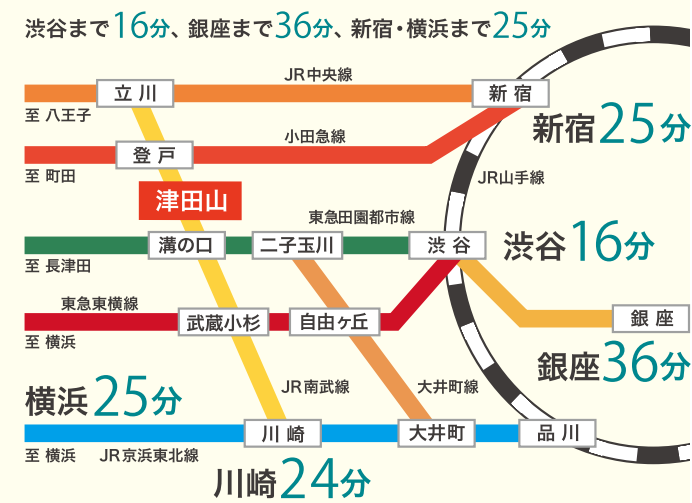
渋谷まで16分、銀座まで36分、新宿・横浜まで25分

JR中央線
立川
新宿
至 八王子
新宿25分
小田急線
登戸
至 町田
JR山手線
津田山
東急田園都市線
溝の口
二子玉川
渋谷
渋谷16分
至 長津田
東急東横線
銀座
武蔵小杉
自由ヶ丘
至 横浜
銀座36分
JR南武線
横浜25分
大井町線
川崎
大井町
品川
至 横浜
JR京浜東北線
川崎24分